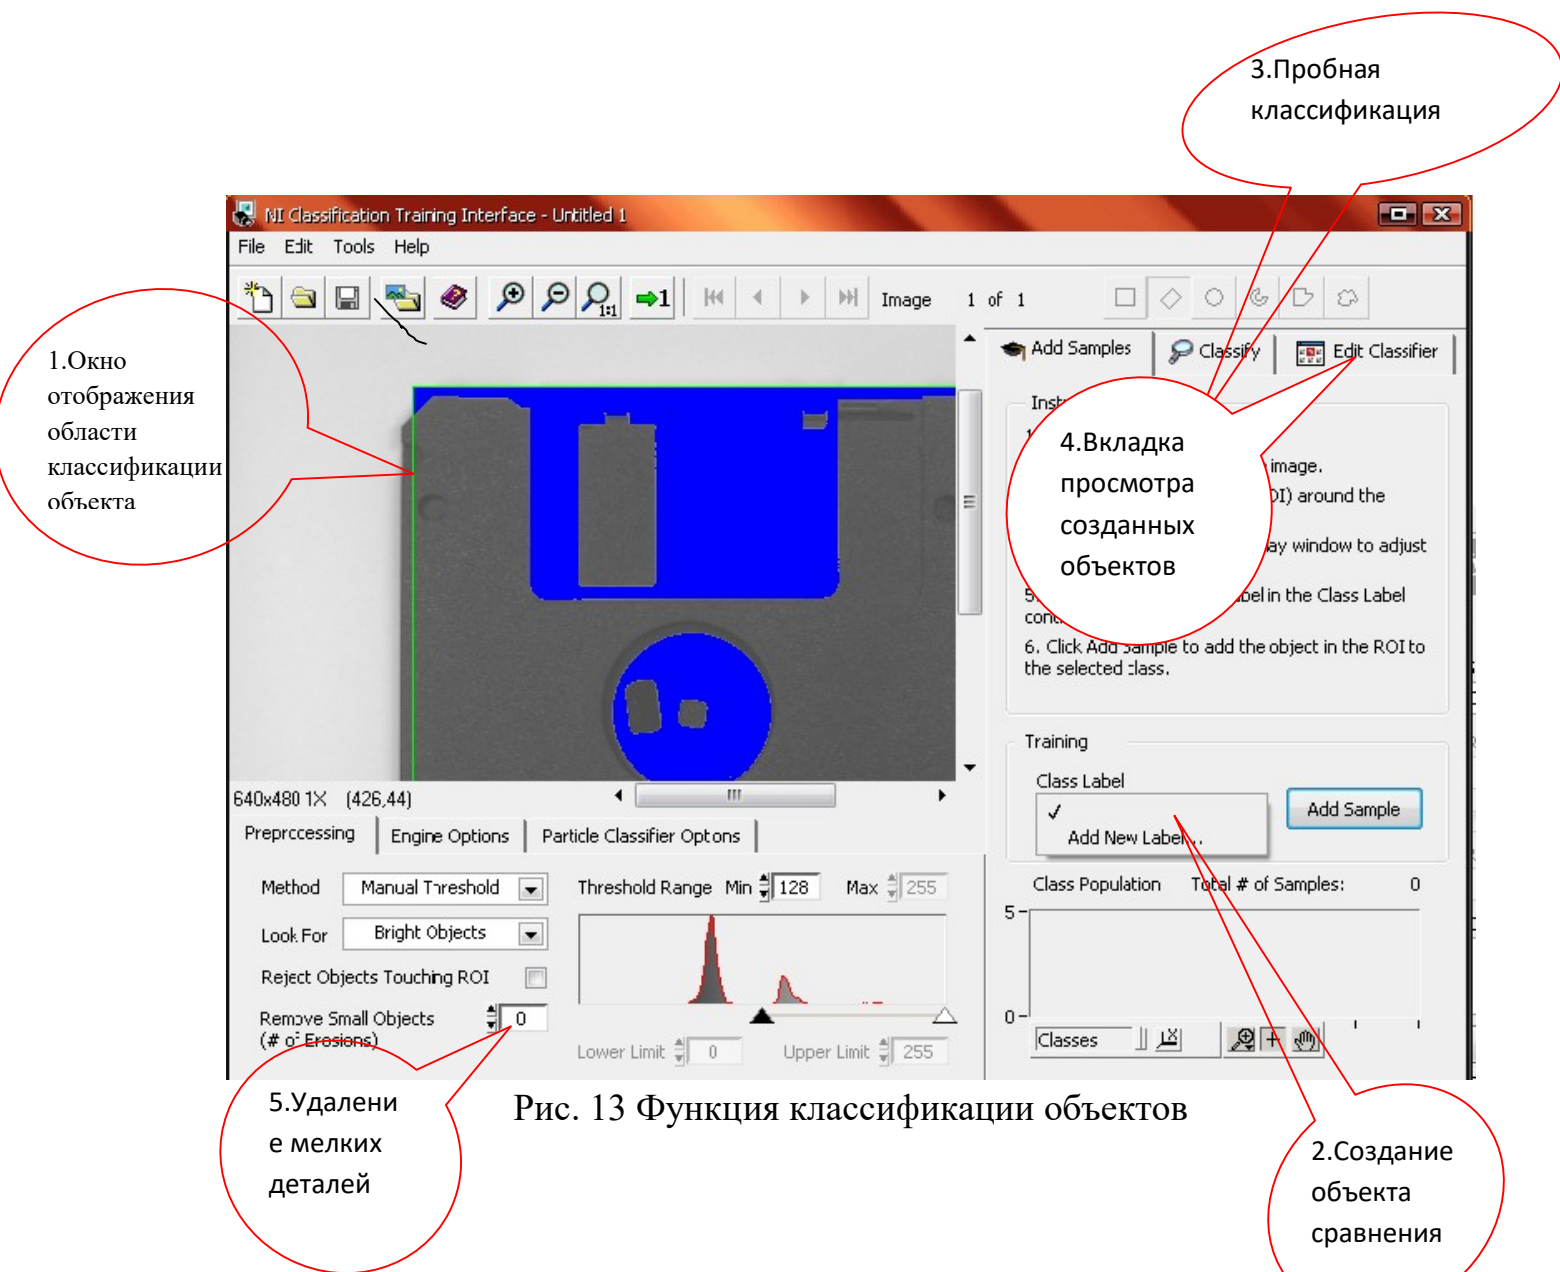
3.Пробная классификация

NI Classification Training Interface - Untitled 1

File Edit Tools Help

Image 1 of 1

1.Окно отображения области классификации объекта

Add Samples | Classify | Edit Classifier

Inst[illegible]

4.Вкладка просмотра созданных объектов

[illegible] image.
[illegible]I) around the
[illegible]ay window to adjust
5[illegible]bel in the Class Label con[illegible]
6. Click Add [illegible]ample to add the object in the ROI to the selected class.

Training

Class Label

✓

Add New Label...

Add Sample

640x480 1X (426,44)

Preprocessing | Engine Options | Particle Classifier Options

Method Manual Threshold

Look For Bright Objects

Reject Objects Touching ROI

Remove Small Objects (# of Erosions) 0

Threshold Range Min 128 Max 255

Lower Limit 0 Upper Limit 255

Class Population Total # of Samples: 0

5
0

Classes

5.Удаление мелких деталей

Рис. 13 Функция классификации объектов

2.Создание объекта сравнения